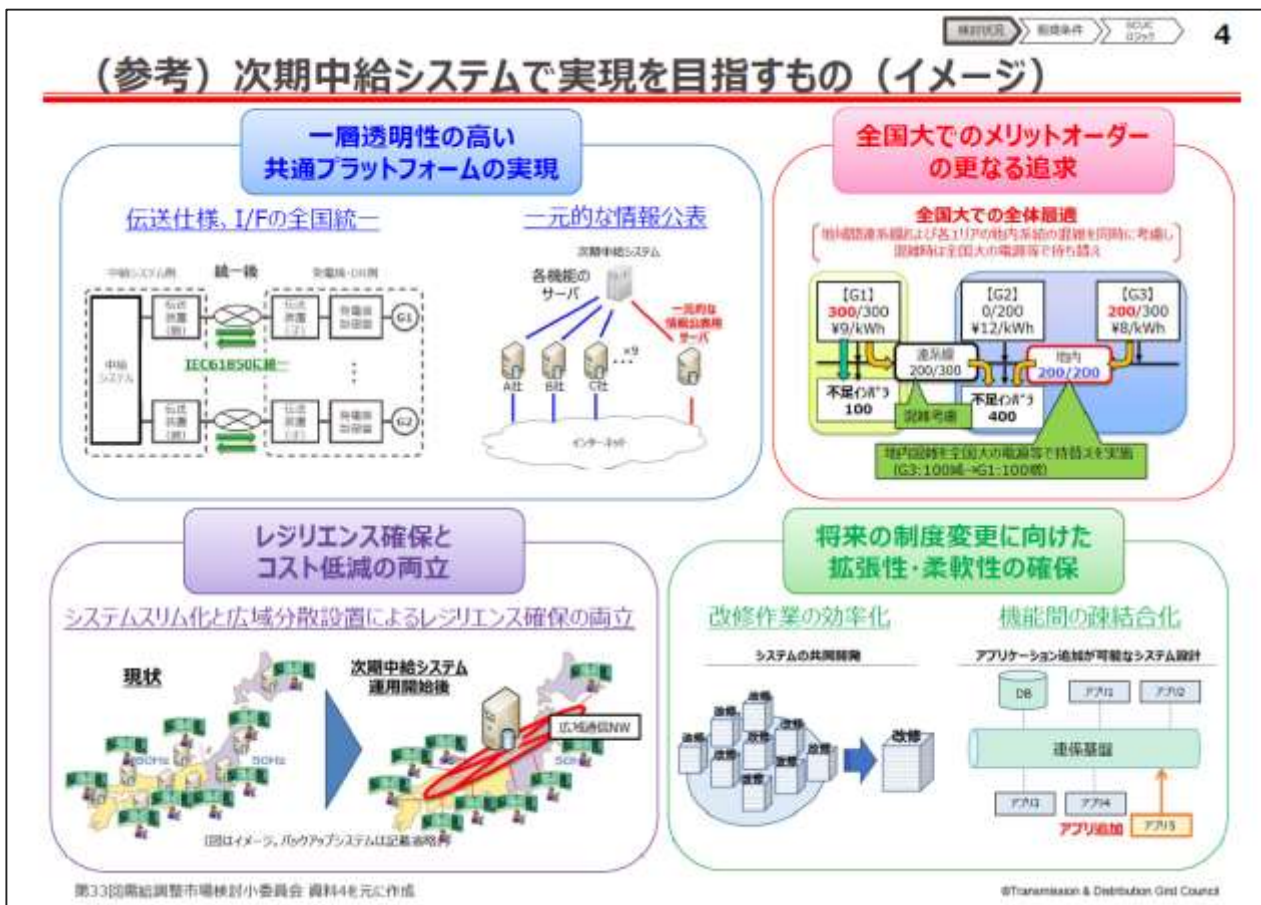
検討状況 前提条件 SCUC ロジック 4

（参考）次期中給システムで実現を目指すもの（イメージ）

一層透明性の高い
共通プラットフォームの実現

伝送仕様、I/Fの全国統一

中給システム側 統一線 発電機・DR側

中給システム

伝送装置（新）

伝送装置（子）

発電機制御盤

G1

G2

IEC61850に統一

一元的な情報公表

次期中給システム

各機能のサーバ

一元的な情報公表用サーバ

A社 B社 C社 ×9

インターネット

全国大でのメリットオーダー
の更なる追求

全国大での全体最適
地域間連系線および各エリアの地内系統の混雑を同時に考慮し
混雑時は全国大の電源等で持ち替え

【G1】
300/300
¥9/kWh

【G2】
0/200
¥12/kWh

【G3】
200/300
¥8/kWh

連系線
200/300

地内
200/200

不足ｲﾝﾊﾞﾗ
100

不足ｲﾝﾊﾞﾗ
400

混雑考慮

地内混雑を全国大の電源等で持替えを実施
（G3:100減→G1:100増）

レジリエンス確保と
コスト低減の両立

システムスリム化と広域分散設置によるレジリエンス確保の両立

現状

次期中給システム
運用開始後

広域通信NW

60Hz 50Hz

図はイメージ、バックアップシステムは記載省略

将来の制度変更に向けた
拡張性・柔軟性の確保

改修作業の効率化

システムの共同開発

改修 改修 改修 改修 改修 改修 改修 改修 改修

改修

機能間の疎結合化

アプリケーション追加が可能なシステム設計

DB アプリ1 アプリ2

連係基盤

アプリ3 アプリ4 アプリ追加 アプリ5

第33回需給調整市場検討小委員会 資料4を元に作成

©Transmission & Distribution Grid Council